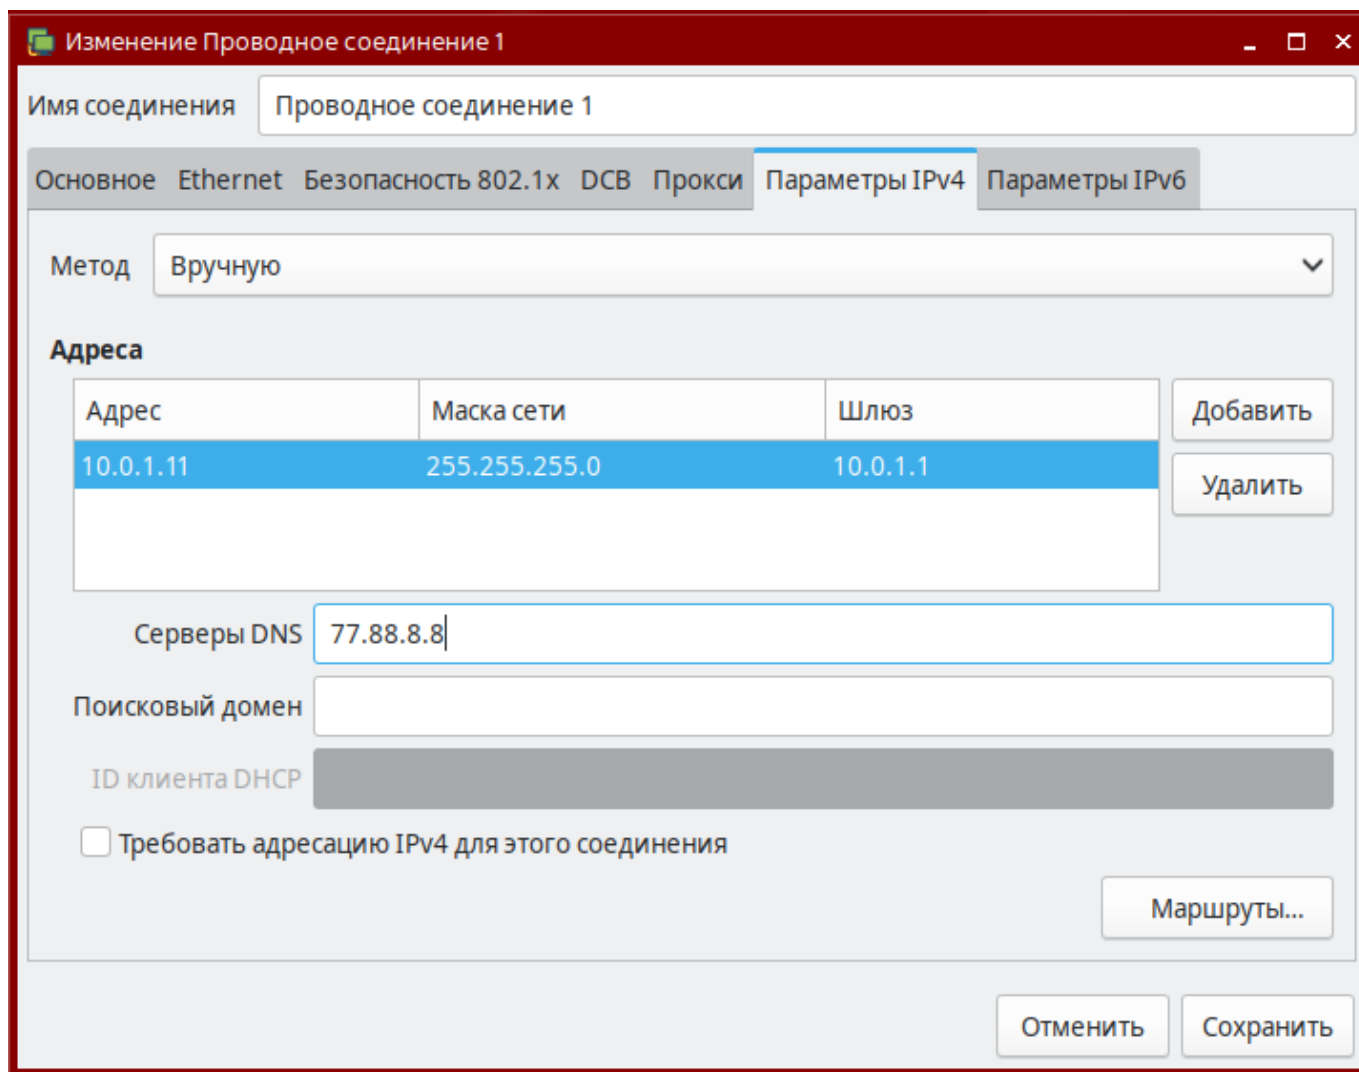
Изменение Проводное соединение 1

Имя соединения Проводное соединение 1

Основное Ethernet Безопасность 802.1x DCB Прокси Параметры IPv4 Параметры IPv6

Метод Вручную

Адреса

| Адрес | Маска сети | Шлюз |
|---|---|---|
| 10.0.1.11 | 255.255.255.0 | 10.0.1.1 |

Добавить

Удалить

Серверы DNS 77.88.8.8

Поисковый домен

ID клиента DHCP

Требовать адресацию IPv4 для этого соединения

Маршруты...

Отменить Сохранить